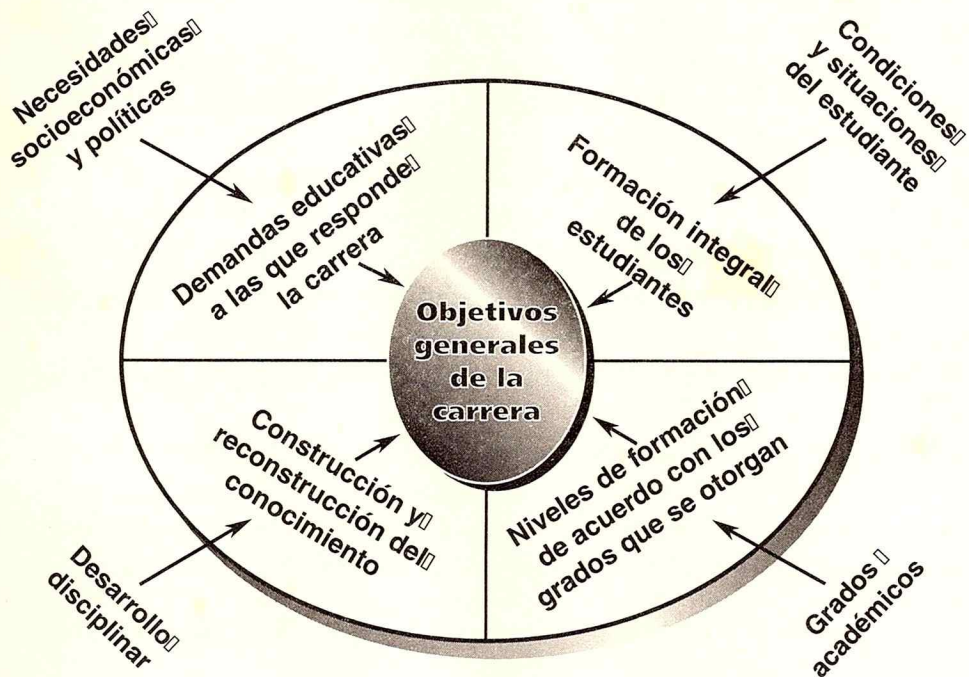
Necesidades socioeconómicas y políticas

Condiciones y situaciones del estudiante

Demandas educativas a las que responde la carrera

Formación integral de los estudiantes

Objetivos generales de la carrera

Construcción y reconstrucción del conocimiento

Niveles de formación de acuerdo con los grados que se otorgan

Desarrollo disciplinar

Grados académicos